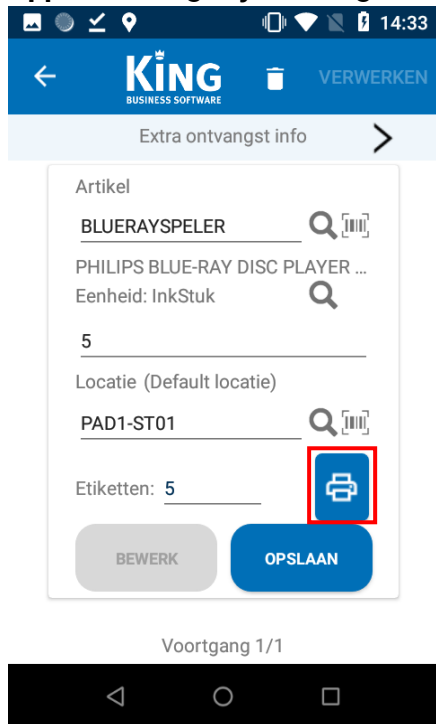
14:33

KING
BUSINESS SOFTWARE

VERWERKEN

Extra ontvangst info

Artikel

BLUERAYSPELER

PHILIPS BLUE-RAY DISC PLAYER ...

Eenheid: InkStuk

5

Locatie (Default locatie)

PAD1-ST01

Etiketten: 5

BEWERK

OPSLAAN

Voortgang 1/1